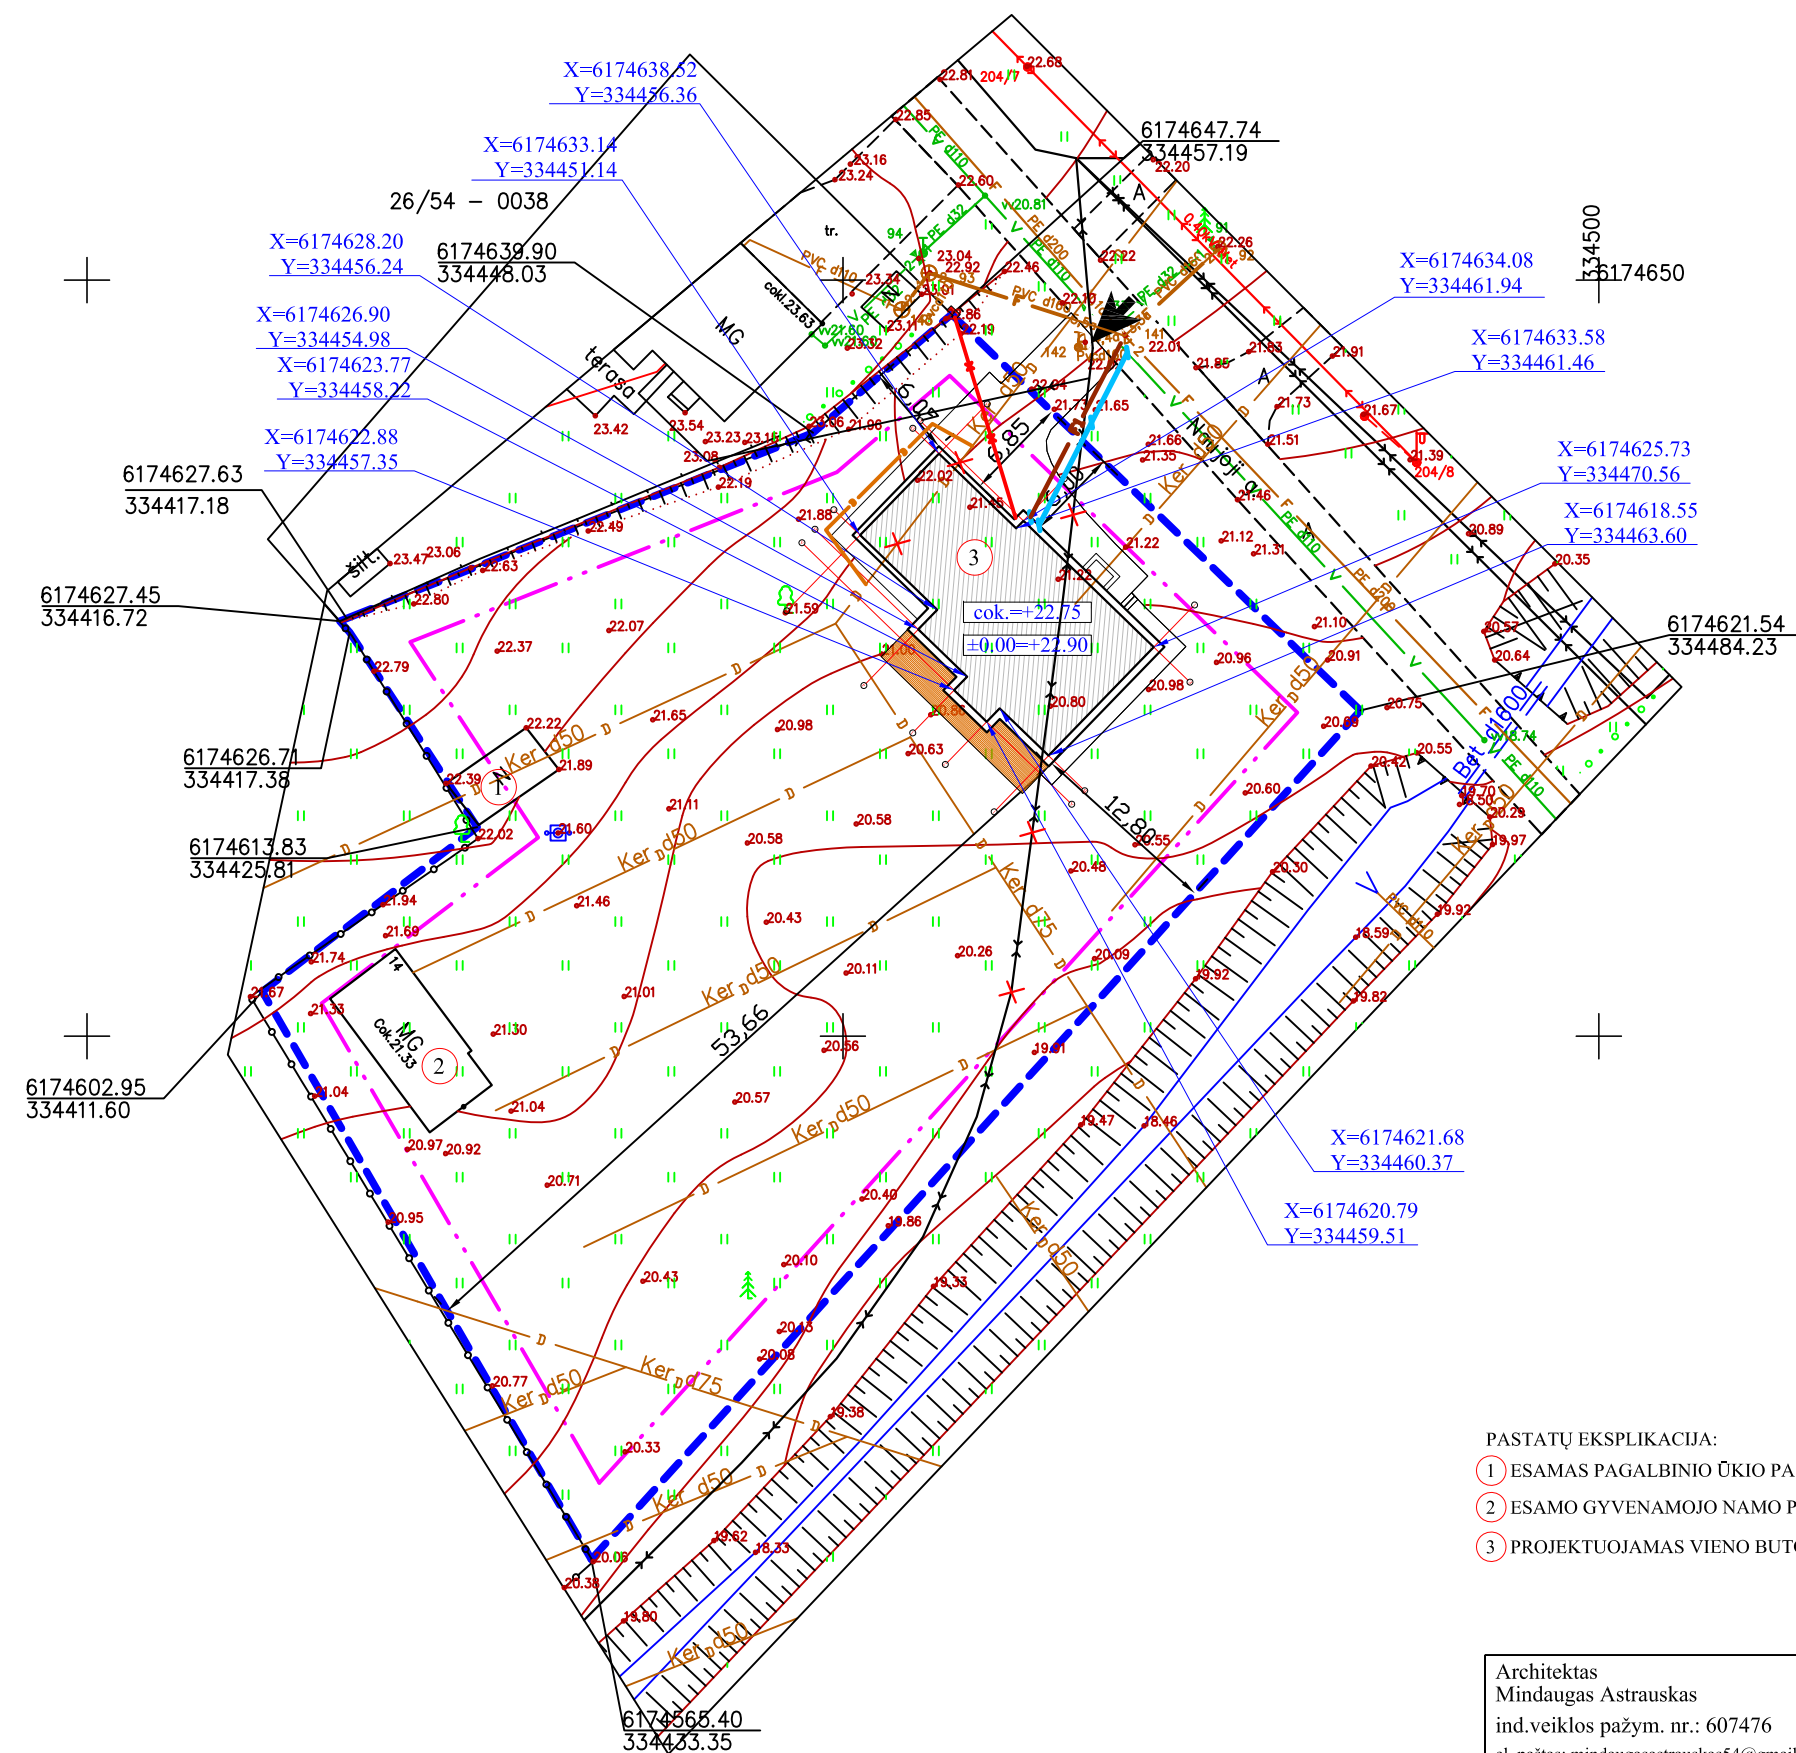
X=6174638.52
Y=334456.36

X=6174633.14
Y=334451.14

26/54 - 0038

X=6174628.20
Y=334456.24

6174639.90
334448.03

X=6174626.90
Y=334454.98

X=6174623.77
Y=334458.22

X=6174622.88
Y=334457.35

6174627.63
334417.18

6174627.45
334416.72

6174626.71
334417.38

6174613.83
334425.81

6174602.95
334411.60

6174647.74
334457.19

X=6174634.08
Y=334461.94

334500
6174650

X=6174633.58
Y=334461.46

X=6174625.73
Y=334470.56

X=6174618.55
Y=334463.60

6174621.54
334484.23

X=6174621.68
Y=334460.37

X=6174620.79
Y=334459.51

6174565.40
334433.35

cok.=+22.75
±0,00=+22.90

terasa
MG
cok.23.63
tr.
šilt.
MG
cok.21.33
Naujoji g.
53,66
12,80
Bet d1000

22.68
22.81
204/7
22.85
23.16
23.24
22.60
20.81
22.20
23.04
22.92
22.46
22.22
82.26
23.37
23.01
22.19
21.60
23.32
23.11
22.86
22.19
22.01
21.85
21.63
21.91
23.42
23.54
23.23
23.16
23.08
22.04
21.73
21.65
21.66
21.35
21.51
21.73
21.67
21.39
204/8
22.19
22.49
21.88
22.02
21.46
21.12
21.31
20.89
23.47
23.06
22.63
22.80
21.22
21.22
20.35
21.59
22.07
22.37
22.79
21.10
20.57
20.64
20.96
20.91
21.00
20.98
20.85
20.80
20.75
20.69
22.22
21.89
21.65
20.98
20.63
20.55
22.39
22.02
21.60
21.11
20.58
20.58
20.60
20.42
19.70
19.50
20.29
19.97
20.55
20.48
20.30
21.94
21.69
21.46
20.43
21.74
21.67
21.33
21.01
20.26
20.11
20.09
19.92
18.59
19.92
19.82
21.30
20.56
19.81
21.04
21.04
20.57
19.47
18.46
20.97
20.92
20.71
20.40
19.86
20.95
20.43
20.10
19.33
20.13
20.08
20.77
19.38
20.33
19.62
18.33
20.06
20.38
19.80
94
141
142
1
2
3
14

Ker d50
Ker d50
Ker d50
Ker d50
Ker d75
Ker d50
Ker d50
Ker d50
Ker d50
Ker d75
Ker d50
Ker d50
PE d110
PE d32
PE d200
PE d110
PVC d110
PVC d160
PE d32
PE d110
PE d200
PE d110
PVC d110

PASTATŲ EKSPLIKACIJA:
1 ESAMAS PAGALBINIO ŪKIO PA
2 ESAMO GYVENAMOJO NAMO P
3 PROJEKTUOJAMAS VIENO BUT

Architektas
Mindaugas Astrauskas
ind.veiklos pažym. nr.: 607476
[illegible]